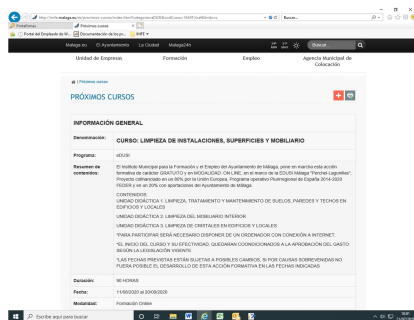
http://imfe.malaga.eu/es/proximos-cursos/index.html?idCategoria=&DEB&id=curso-18449 - Buscar...

Próximos cursos

Portal del Empleado de M... | Descarga de todo lo pr... | IMFE

Málaga.eu | El Ayuntamiento | La Ciudad | Málaga24h | Buscar

Unidad de Empresas | Formación | Empleo | Agencia Municipal de Colocación

Próximos cursos

PRÓXIMOS CURSOS

INFORMACIÓN GENERAL

| | |
|---|---|
| Denominación: | CURSO: LIMPIEZA DE INSTALACIONES, SUPERFICIES Y MOBILIARIO |
| Programa: | eDUSI |
| Resumen de contenidos: | El Instituto Municipal para la Formación y el Empleo del Ayuntamiento de Málaga, pone en marcha esta acción formativa de carácter GRATUITO y en MODALIDAD ON LINE, en el marco de la EDUSI Málaga "Perchel-Lagunillas". Proyecto cofinanciado en un 80% por la Unión Europea, Programa operativo Plurirregional de España 2014-2020 FEDER y en un 20% por aportaciones del Ayuntamiento de Málaga. CONTENIDOS: UNIDAD DIDÁCTICA 1: LIMPIEZA, TRATAMIENTO Y MANTENIMIENTO DE SUELOS, PAREDES Y TECHOS EN EDIFICIOS Y LOCALES UNIDAD DIDÁCTICA 2: LIMPIEZA DEL MOBILIARIO INTERIOR UNIDAD DIDÁCTICA 3: LIMPIEZA DE CRISTALES EN EDIFICIOS Y LOCALES *PARA PARTICIPAR SERÁ NECESARIO DISPONER DE UN ORDENADOR CON CONEXIÓN A INTERNET. *EL INICIO DEL CURSO Y SU EFECTIVIDAD, QUEDARÁN CONDICIONADOS A LA APROBACIÓN DEL GASTO SEGÚN LA LEGISLACIÓN VIGENTE. *LAS FECHAS PREVISTAS ESTÁN SUJETAS A POSIBLES CAMBIOS, SI POR CAUSAS SOBREVENIDAS NO FUERA POSIBLE EL DESARROLLO DE ESTA ACCIÓN FORMATIVA EN LAS FECHAS INDICADAS |
| Duración: | 90 HORAS |
| Fecha: | 11/05/2020 al 20/05/2020 |
| Modalidad: | Formación Online |

Escribe aquí para buscar